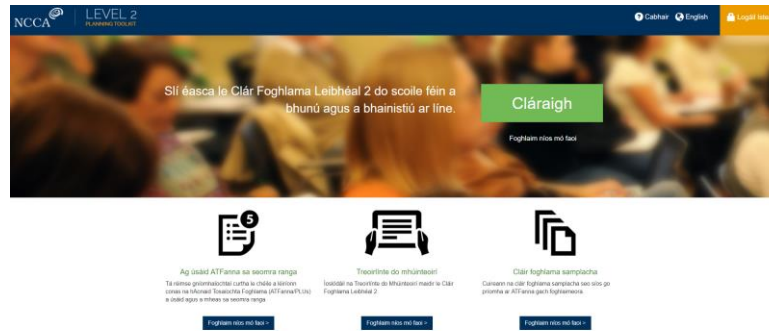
NCCA LEVEL 2 PLANNING TOOLKIT

Cabhair English Logáil Iste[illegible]

Slí éasca le Clár Foghlama Leibhéal 2 do scoile féin a bhunú agus a bhainistiú ar líne.

Cláraigh

Foghlaim níos mó faoi

Ag úsáid ATFanna sa seomra ranga

Tá roinnt gníomhaíochtaí curtha le chéile a léiríonn conas na hAonaid Toradh Foghlama (ATFanna/PLUs) a úsáid agus a mheas sa seomra ranga

Foghlaim níos mó faoi >

Treoirlínte do mhúinteoirí

Íoslódáil na Treoirlínte do Mhúinteoirí maidir le Cláir Foghlama Leibhéal 2

Foghlaim níos mó faoi >

Cláir foghlama samplacha

Cuireann na cláir foghlama samplacha seo síos go príomha ar ATFanna gach foghlaimeora

Foghlaim níos mó faoi >